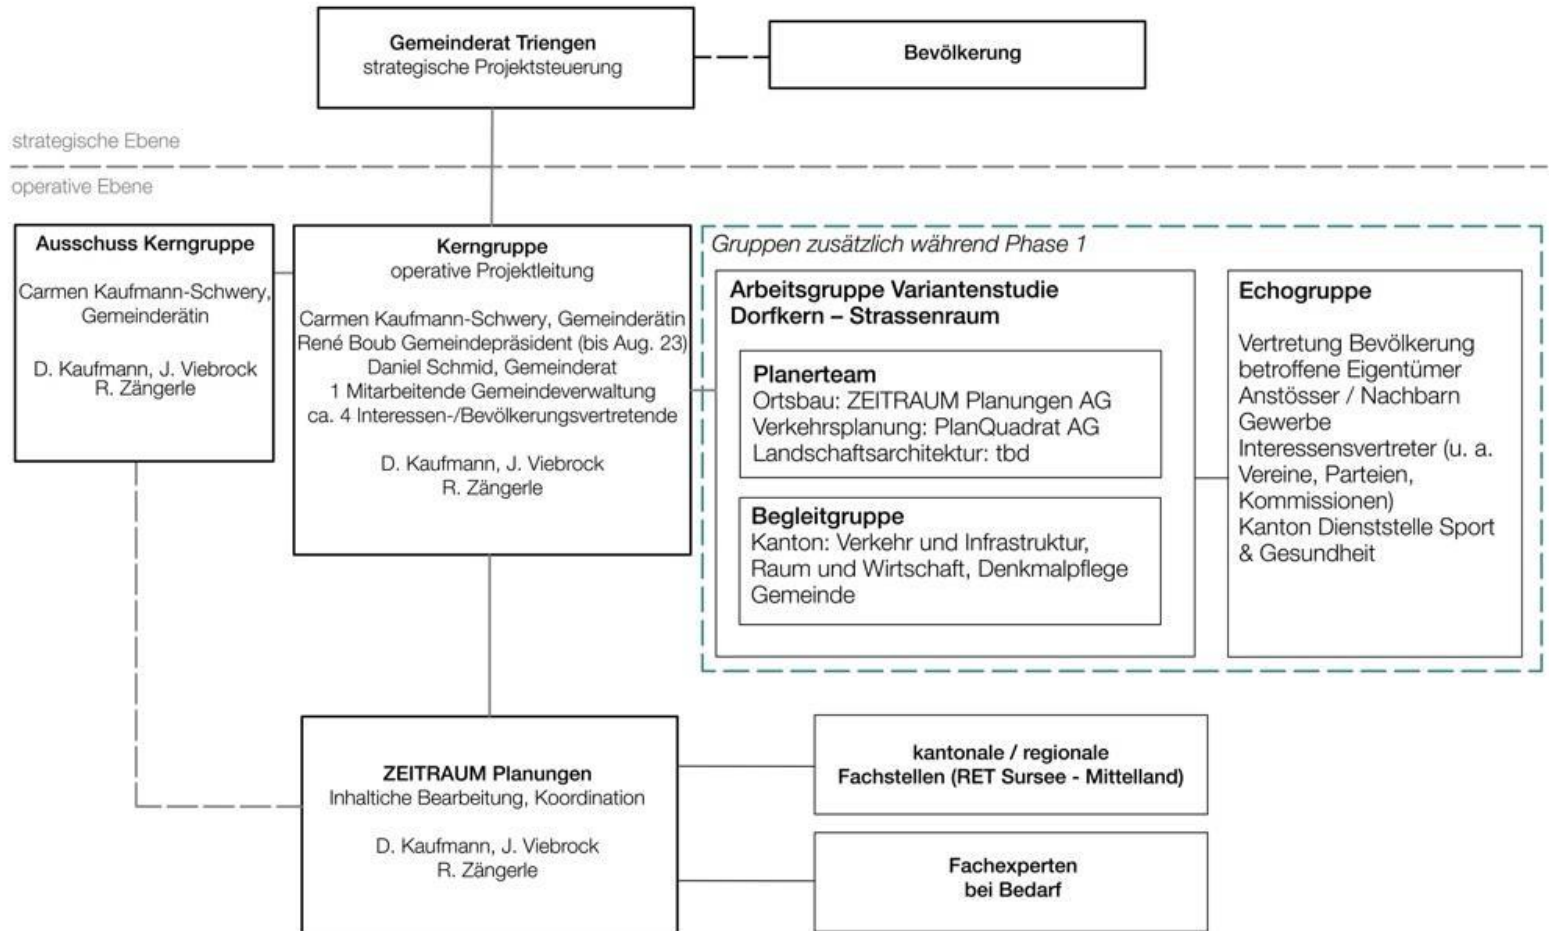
Gemeinderat Triengen
strategische Projektsteuerung

Bevölkerung

strategische Ebene

operative Ebene

Ausschuss Kerngruppe

Carmen Kaufmann-Schwery, Gemeinderätin

D. Kaufmann, J. Viebrock
R. Zängerle

Kerngruppe
operative Projektleitung

Carmen Kaufmann-Schwery, Gemeinderätin
René Boub Gemeindepräsident (bis Aug. 23)
Daniel Schmid, Gemeinderat
1 Mitarbeitende Gemeindeverwaltung
ca. 4 Interessen-/Bevölkerungsvertretende

D. Kaufmann, J. Viebrock
R. Zängerle

Gruppen zusätzlich während Phase 1

Arbeitsgruppe Variantenstudie Dorfkern – Strassenraum

Planerteam
Ortsbau: ZEITRAUM Planungen AG
Verkehrsplanung: PlanQuadrat AG
Landschaftsarchitektur: tbd

Begleitgruppe
Kanton: Verkehr und Infrastruktur, Raum und Wirtschaft, Denkmalpflege
Gemeinde

Echogruppe

Vertretung Bevölkerung
betroffene Eigentümer
Anstösser / Nachbarn
Gewerbe
Interessensvertreter (u. a. Vereine, Parteien, Kommissionen)
Kanton Dienststelle Sport & Gesundheit

ZEITRAUM Planungen
Inhaltiche Bearbeitung, Koordination

D. Kaufmann, J. Viebrock
R. Zängerle

kantonale / regionale
Fachstellen (RET Sursee - Mittelland)

Fachexperten
bei Bedarf